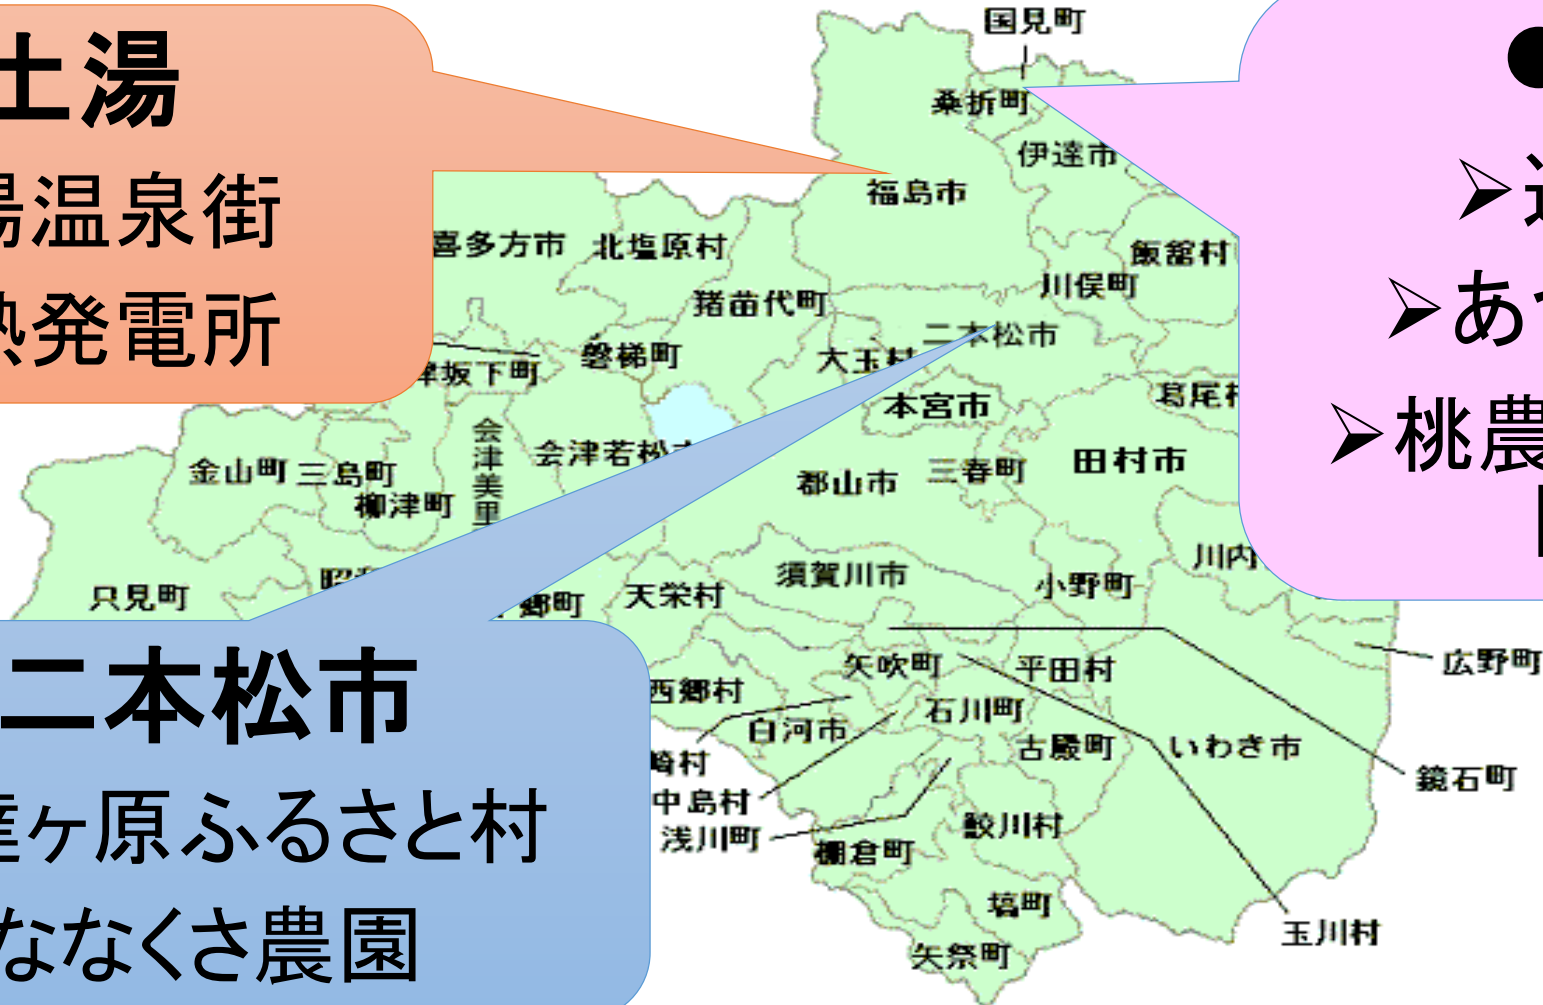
土湯
湯温泉街
熱発電所

●
➢
➢あ
➢桃農

二本松市
崖ヶ原ふるさと村
ななくさ農園

国見町
桑折町
伊達市
福島市
喜多方市
北塩原村
飯舘村
川俣町
猪苗代町
二本松市
磐梯町
大玉村
坂下町
本宮市
葛尾村
会津美里
会津若松市
金山町
三島町
柳津町
郡山市
三春町
田村市
川内
只見町
昭和
須賀川市
小野町
郷町
天栄村
広野町
矢吹町
平田村
西郷村
石川町
白河市
古殿町
いわき市
崎村
鏡石町
中島村
鮫川村
浅川町
棚倉町
塙町
玉川村
矢祭町